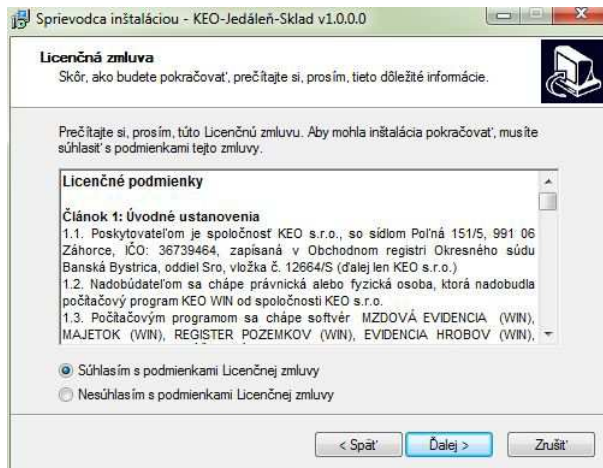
Sprievodca inštaláciou - KEO-Jedáleň-Sklad v1.0.0.0

Licenčná zmluva
Skôr, ako budete pokračovať, prečítajte si, prosím, tieto dôležité informácie.

Prečítajte si, prosím, túto Licenčnú zmluvu. Aby mohla inštalácia pokračovať, musíte súhlasiť s podmienkami tejto zmluvy.

Licenčné podmienky

Článok 1: Úvodné ustanovenia
1.1. Poskytovateľom je spoločnosť KEO s.r.o., so sídlom Poľná 151/5, 991 06 Záhorce, IČO: 36739464, zapísaná v Obchodnom registri Okresného súdu Banská Bystrica, oddiel Sro, vložka č. 12664/S (ďalej len KEO s.r.o.)
1.2. Nadobúdateľom sa chápe právnická alebo fyzická osoba, ktorá nadobudla počítačový program KEO WIN od spoločnosti KEO s.r.o.
1.3. Počítačovým programom sa chápe softvér MZDOVÁ EVIDENCIA (WIN), MAJETOK (WIN), REGISTER POZEMKOV (WIN), EVIDENCIA HROBOV (WIN),

Súhlasím s podmienkami Licenčnej zmluvy
Nesúhlasím s podmienkami Licenčnej zmluvy

< Späť
Ďalej >
Zrušiť